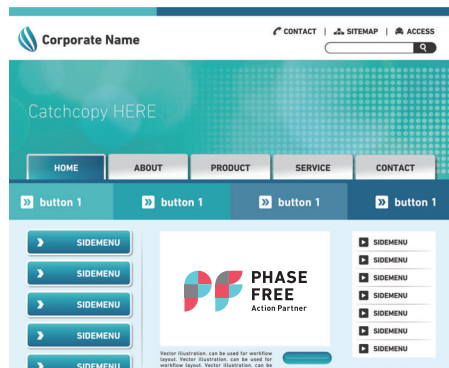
Corporate Name

CONTACT | SITEMAP | ACCESS

Catchcopy HERE

HOME
ABOUT
PRODUCT
SERVICE
CONTACT

button 1
button 1
button 1
button 1

SIDEMENU
SIDEMENU
SIDEMENU
SIDEMENU
SIDEMENU

PHASE FREE
Action Partner

Vector illustration. can be used for workflow layout. Vector illustration. can be used for workflow layout. Vector illustration. can be

SIDEMENU
SIDEMENU
SIDEMENU
SIDEMENU
SIDEMENU
SIDEMENU
SIDEMENU